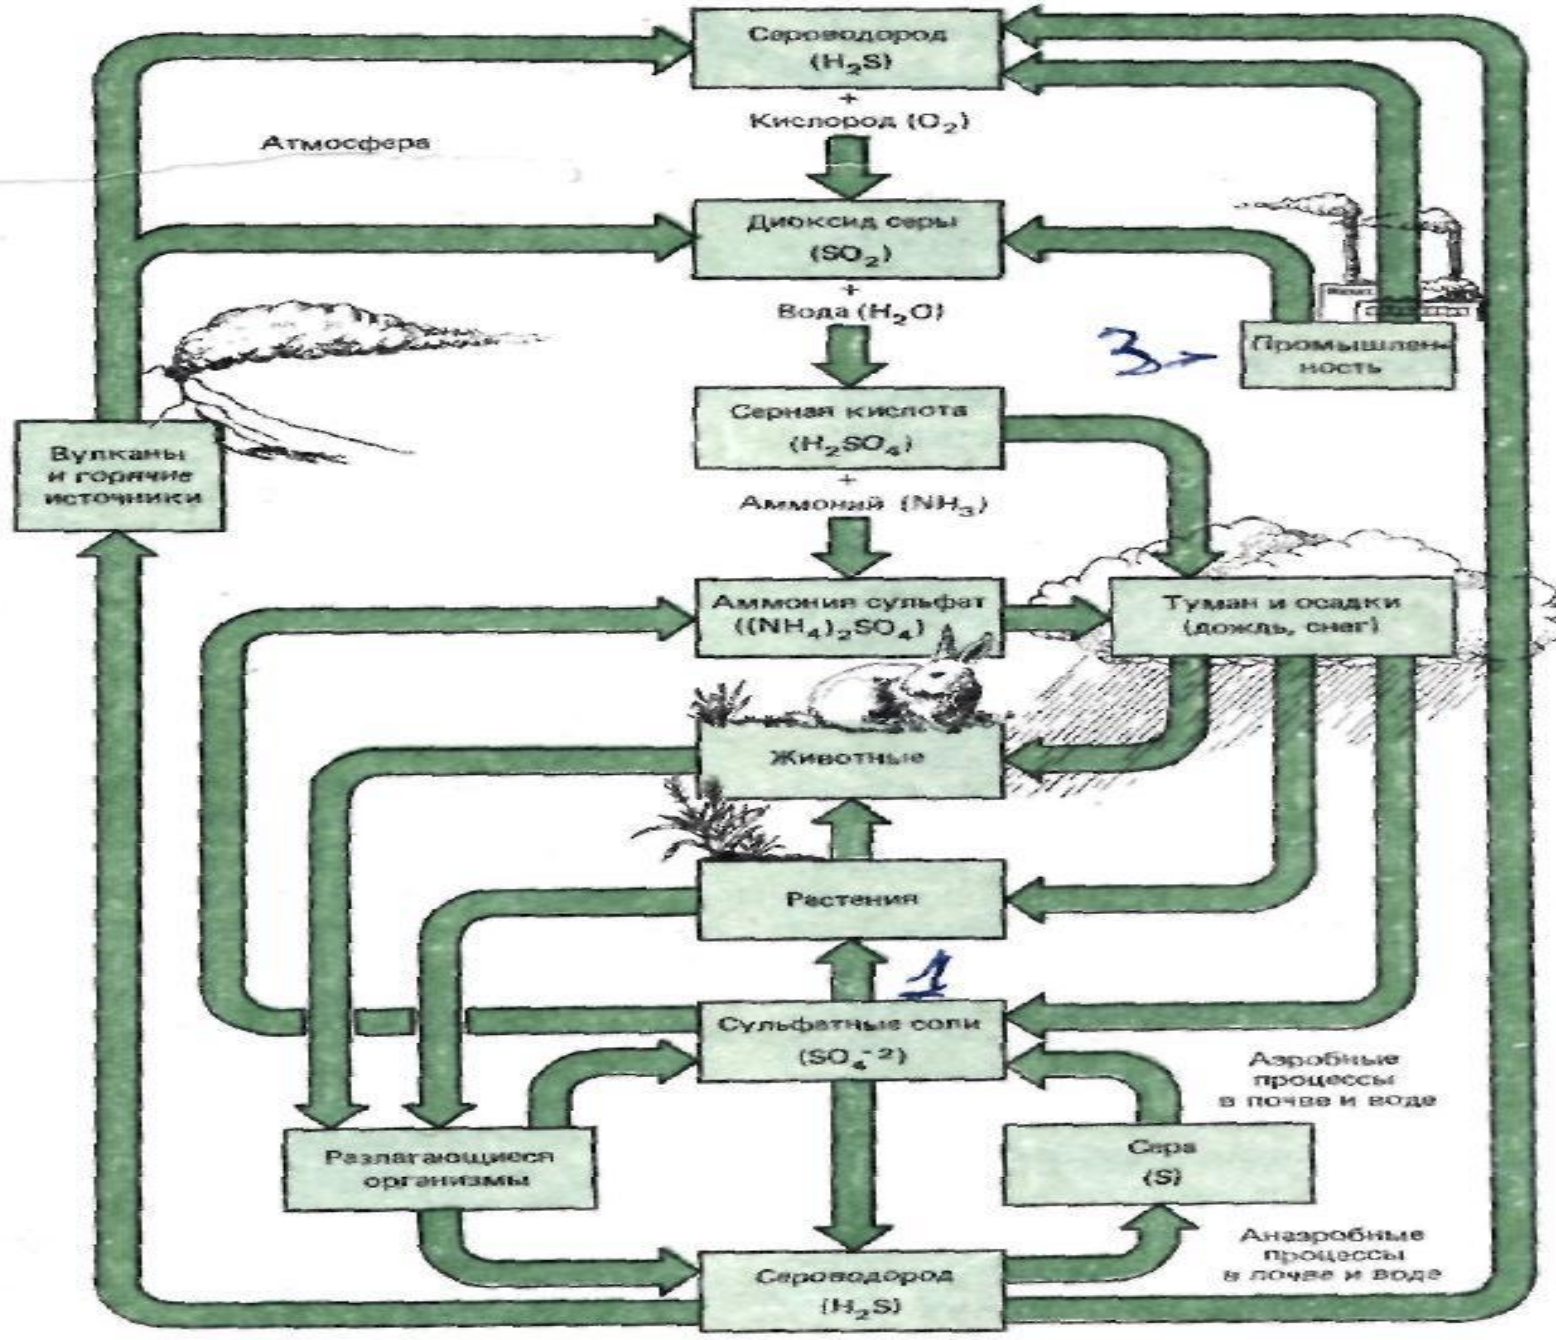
Сероводород
($H_2S$)
+
Кислород ($O_2$)

Атмосфера

Диоксид серы
($SO_2$)
+
Вода ($H_2O$)

3

Промышленность

Серная кислота
($H_2SO_4$)
+
Аммоний ($NH_3$)

Вулканы и горячие источники

Аммония сульфат
($(NH_4)_2SO_4$)

Туман и осадки
(дождь, снег)

Животные

Растения

1

Сульфатные соли
($SO_4^{-2}$)

Аэробные процессы в почве и воде

Разлагающиеся организмы

Сера
(S)

Анаэробные процессы в почве и воде

Сероводород
($H_2S$)